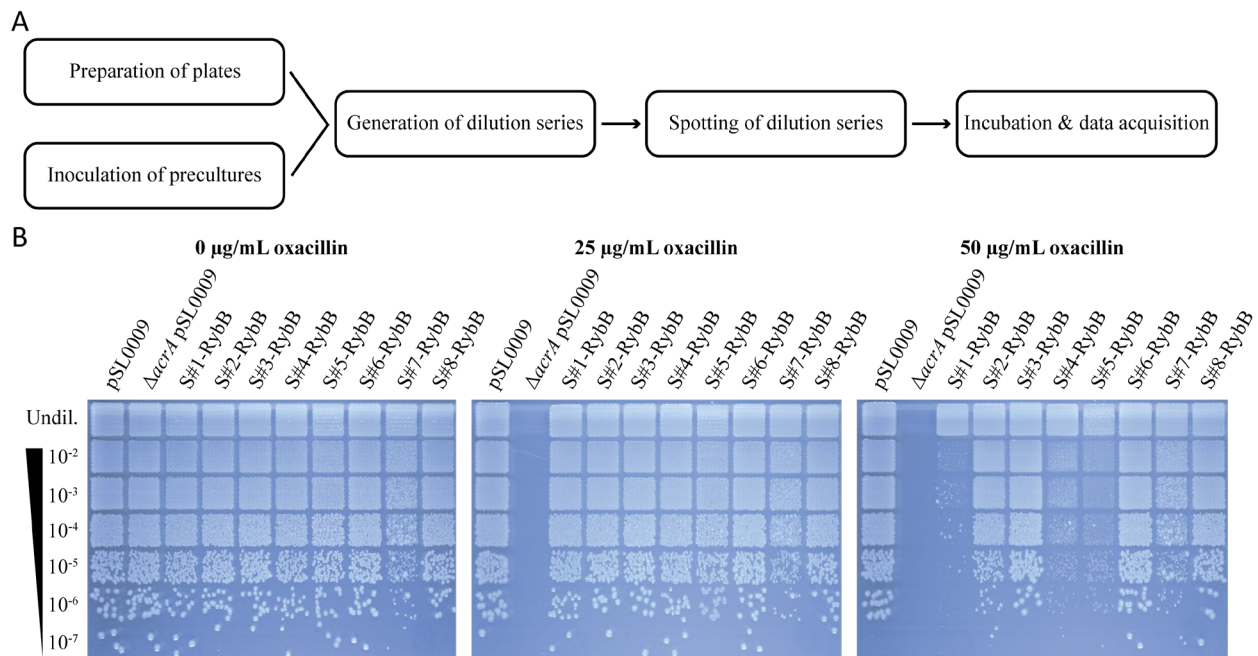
A

Preparation of plates

Inoculation of precultures

Generation of dilution series

Spotting of dilution series

Incubation & data acquisition

B

0 μg/mL oxacillin

25 μg/mL oxacillin

50 μg/mL oxacillin

pSL0009 Δ*acrA* pSL0009 S#1-RybB S#2-RybB S#3-RybB S#4-RybB S#5-RybB S#6-RybB S#7-RybB S#8-RybB

pSL0009 Δ*acrA* pSL0009 S#1-RybB S#2-RybB S#3-RybB S#4-RybB S#5-RybB S#6-RybB S#7-RybB S#8-RybB

pSL0009 Δ*acrA* pSL0009 S#1-RybB S#2-RybB S#3-RybB S#4-RybB S#5-RybB S#6-RybB S#7-RybB S#8-RybB

Undil.

$10^{-2}$

$10^{-3}$

$10^{-4}$

$10^{-5}$

$10^{-6}$

$10^{-7}$